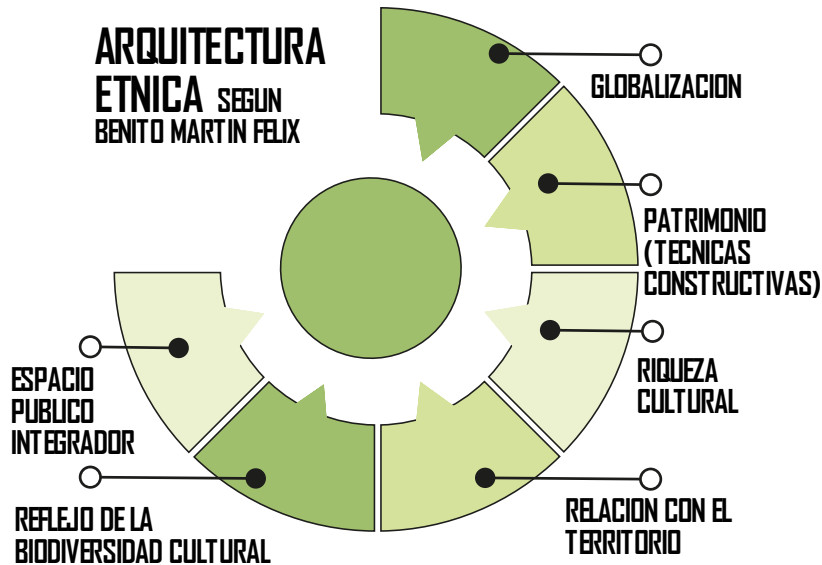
ARQUITECTURA ETNICA SEGUN BENITO MARTIN FELIX

GLOBALIZACION

PATRIMONIO (TECNICAS CONSTRUCTIVAS)

RIQUEZA CULTURAL

RELACION CON EL TERRITORIO

REFLEJO DE LA BIODIVERSIDAD CULTURAL

ESPACIO PUBLICO INTEGRADOR